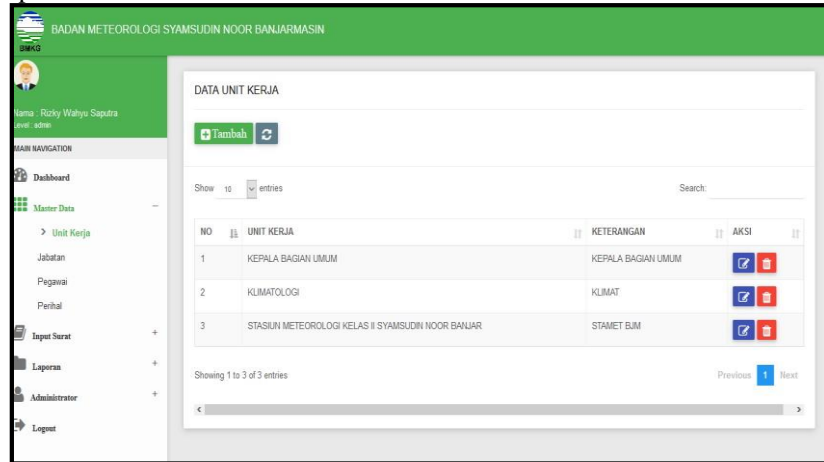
BMKG
BADAN METEOROLOGI SYAMSUDIN NOOR BANJARMASIN

Nama : Rizky Wahyu Saputra
Level : admin
MAIN NAVIGATION
Dashboard
Master Data
> Unit Kerja
Jabatan
Pegawai
Perihal
Input Surat
Laporan
Administrator
Logout

DATA UNIT KERJA

Tambah

Show 10 entries
Search:

| NO | UNIT KERJA | KETERANGAN | AKSI |
|---|---|---|---|
| 1 | KEPALA BAGIAN UMUM | KEPALA BAGIAN UMUM | |
| 2 | KLIMATOLOGI | KLIMAT | |
| 3 | STASIUN METEOROLOGI KELAS II SYAMSUDIN NOOR BANJAR | STAMET BJM | |

Showing 1 to 3 of 3 entries
Previous 1 Next